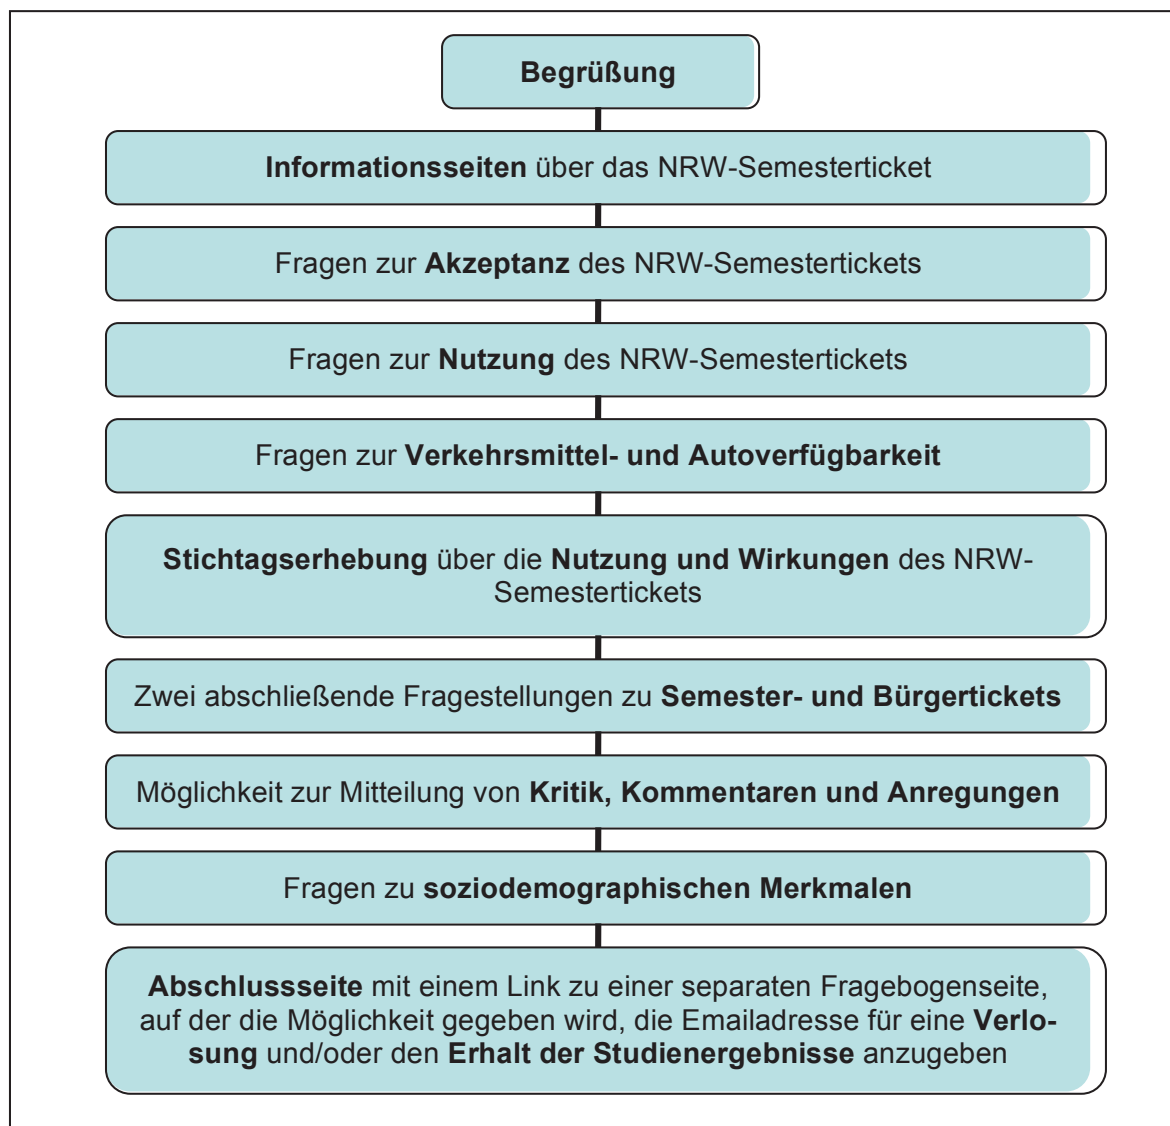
Begrüßung

Informationsseiten über das NRW-Semesterticket

Fragen zur Akzeptanz des NRW-Semestertickets

Fragen zur Nutzung des NRW-Semestertickets

Fragen zur Verkehrsmittel- und Autoverfügbarkeit

Stichtagserhebung über die Nutzung und Wirkungen des NRW-Semestertickets

Zwei abschließende Fragestellungen zu Semester- und Bürgertickets

Möglichkeit zur Mitteilung von Kritik, Kommentaren und Anregungen

Fragen zu soziodemographischen Merkmalen

Abschlussseite mit einem Link zu einer separaten Fragebogenseite, auf der die Möglichkeit gegeben wird, die Emailadresse für eine Verlosung und/oder den Erhalt der Studienergebnisse anzugeben